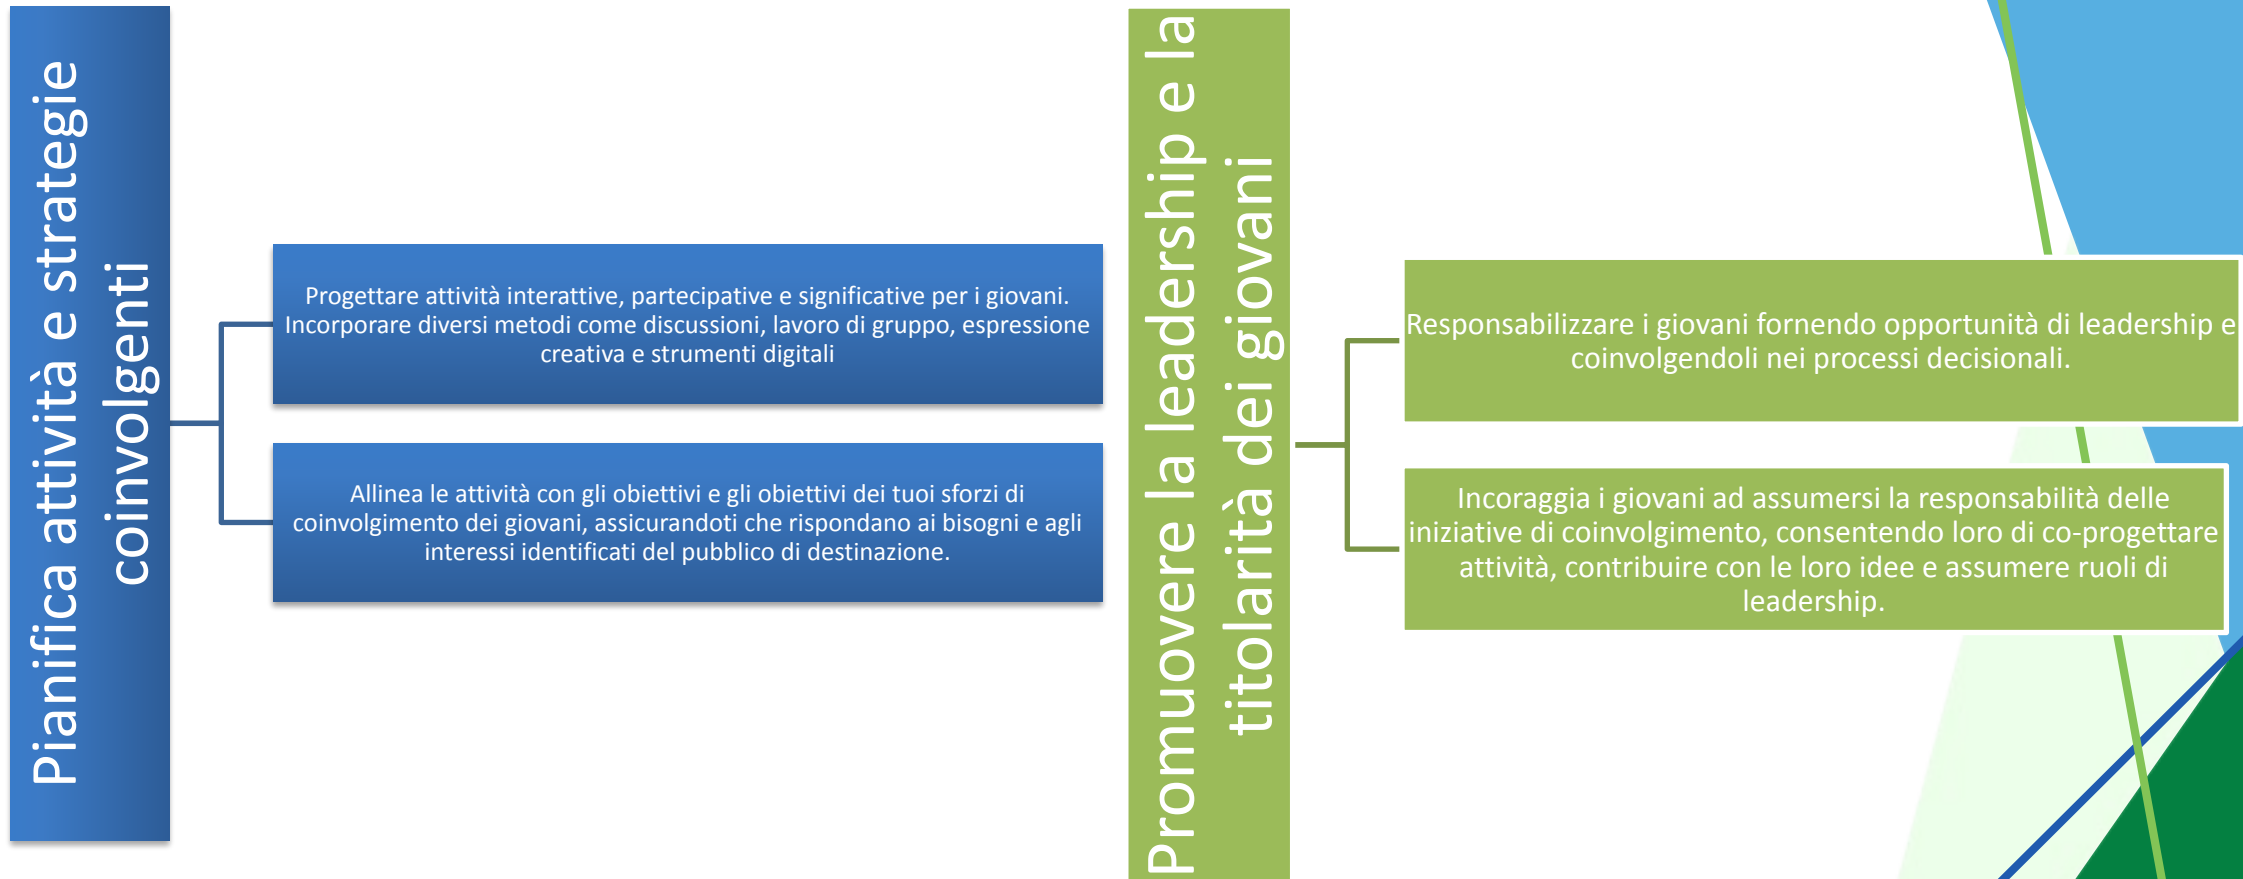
Pianifica attività e strategie coinvolgenti

Progettare attività interattive, partecipative e significative per i giovani. Incorporare diversi metodi come discussioni, lavoro di gruppo, espressione creativa e strumenti digitali

Allinea le attività con gli obiettivi e gli obiettivi dei tuoi sforzi di coinvolgimento dei giovani, assicurandoti che rispondano ai bisogni e agli interessi identificati del pubblico di destinazione.

Promuovere la leadership e la titolarità dei giovani

Responsabilizzare i giovani fornendo opportunità di leadership e coinvolgendoli nei processi decisionali.

Incoraggia i giovani ad assumersi la responsabilità delle iniziative di coinvolgimento, consentendo loro di co-progettare attività, contribuire con le loro idee e assumere ruoli di leadership.